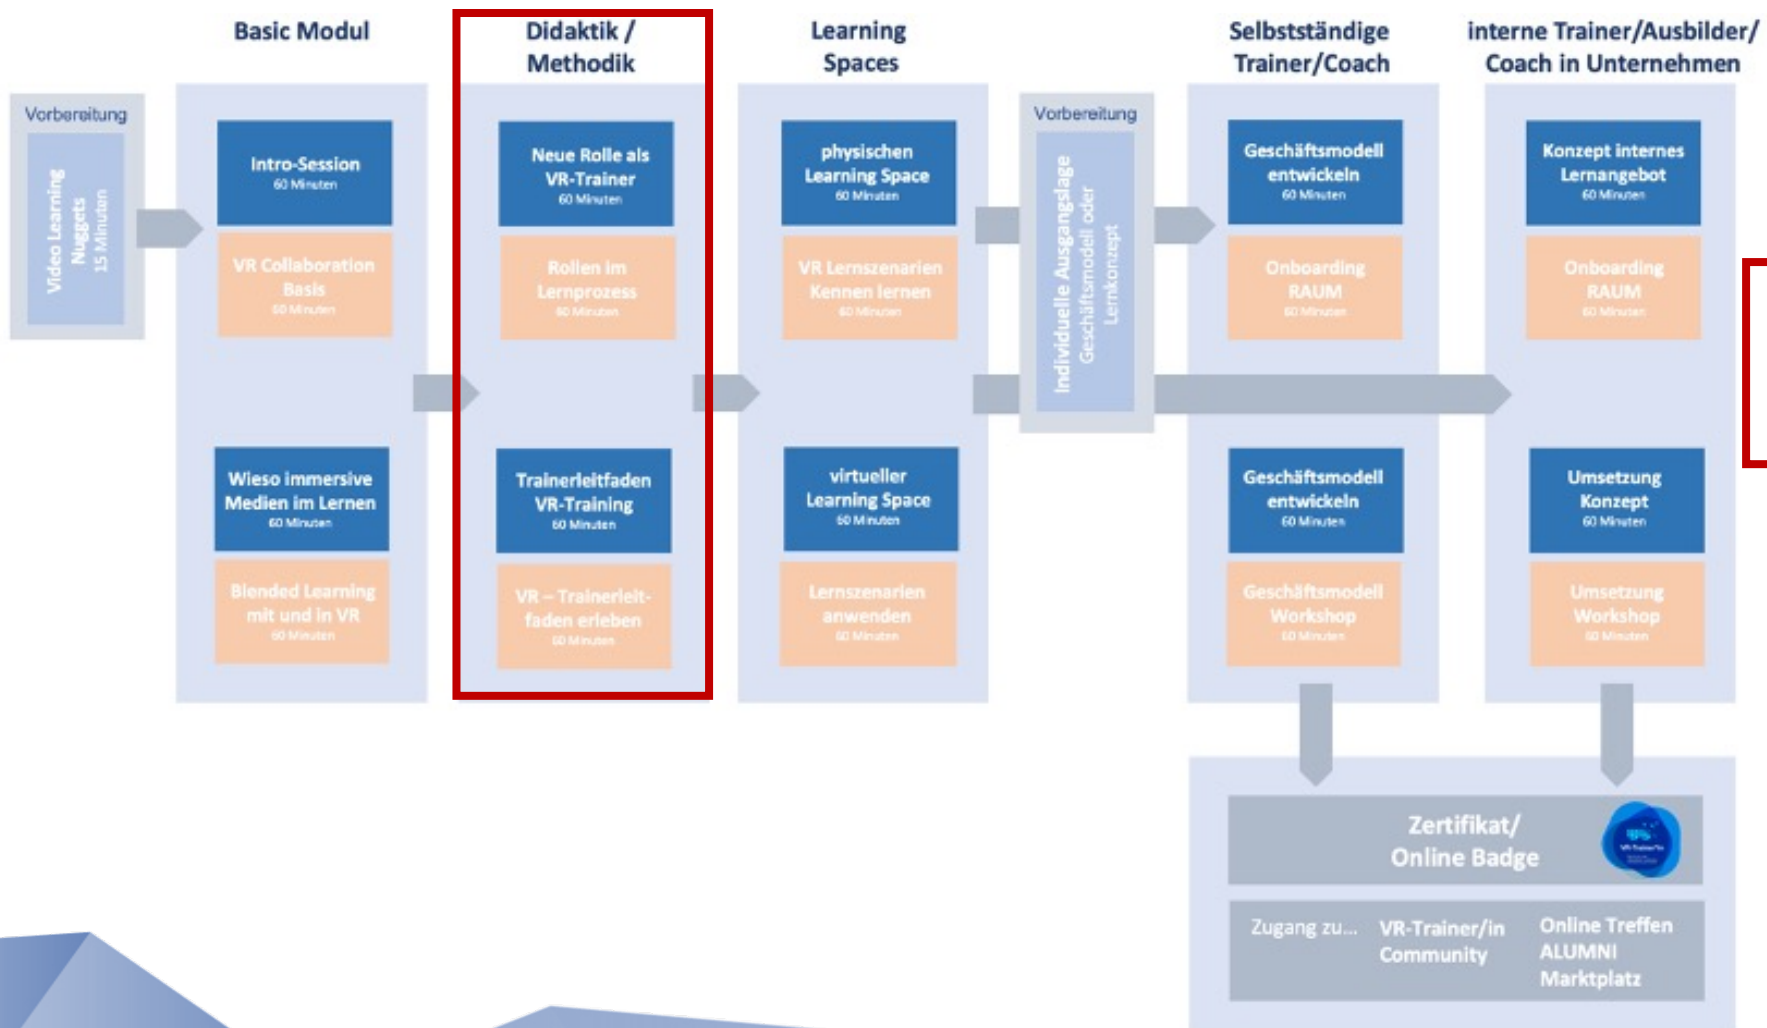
Basic Modul

Didaktik / Methodik

Learning Spaces

Selbstständige Trainer/Coach

interne Trainer/Ausbilder/ Coach in Unternehmen

Vorbereitung

Video Learning Nuggets 15 Minuten

Intro-Session
60 Minuten

VR Collaboration Basis
60 Minuten

Wieso immersive Medien im Lernen
60 Minuten

Blended Learning mit und in VR
60 Minuten

Neue Rolle als VR-Trainer
60 Minuten

Rollen im Lernprozess
60 Minuten

Trainerleitfaden VR-Training
60 Minuten

VR – Trainerleitfaden erleben
60 Minuten

physischen Learning Space
60 Minuten

VR Lernszenarien Kennen lernen
60 Minuten

virtueller Learning Space
60 Minuten

Lernszenarien anwenden
60 Minuten

Vorbereitung

Individuelle Ausgangslage Geschäftsmodell oder Lernkonzept

Geschäftsmodell entwickeln
60 Minuten

Onboarding RAUM
60 Minuten

Geschäftsmodell entwickeln
60 Minuten

Geschäftsmodell Workshop
60 Minuten

Konzept internes Lernangebot
60 Minuten

Onboarding RAUM
60 Minuten

Umsetzung Konzept
60 Minuten

Umsetzung Workshop
60 Minuten

Zertifikat/ Online Badge

Zugang zu... VR-Trainer/in Community Online Treffen ALUMNI Marktplatz